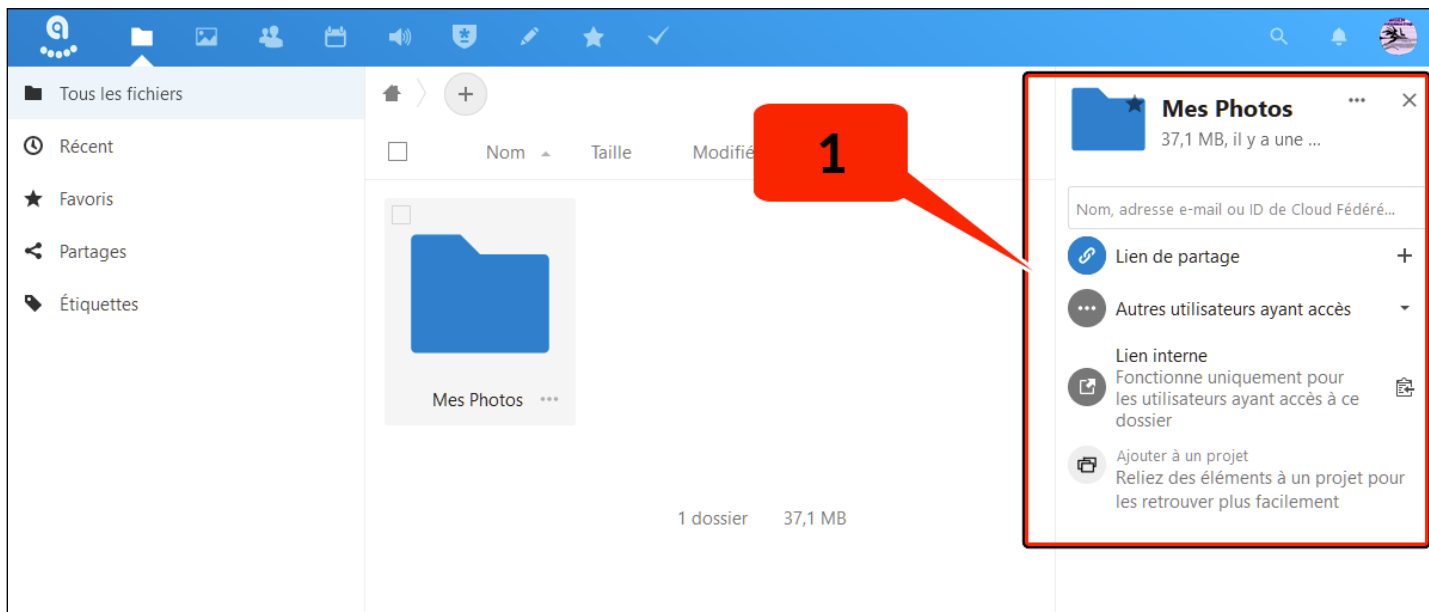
Tous les fichiers
Récent
Favoris
Partages
Étiquettes

+
Nom
Taille
Modifié

Mes Photos ···

1 dossier 37,1 MB

1

Mes Photos
37,1 MB, il y a une ...
Nom, adresse e-mail ou ID de Cloud Fédéré...
Lien de partage
Autres utilisateurs ayant accès
Lien interne
Fonctionne uniquement pour les utilisateurs ayant accès à ce dossier
Ajouter à un projet
Reliez des éléments à un projet pour les retrouver plus facilement